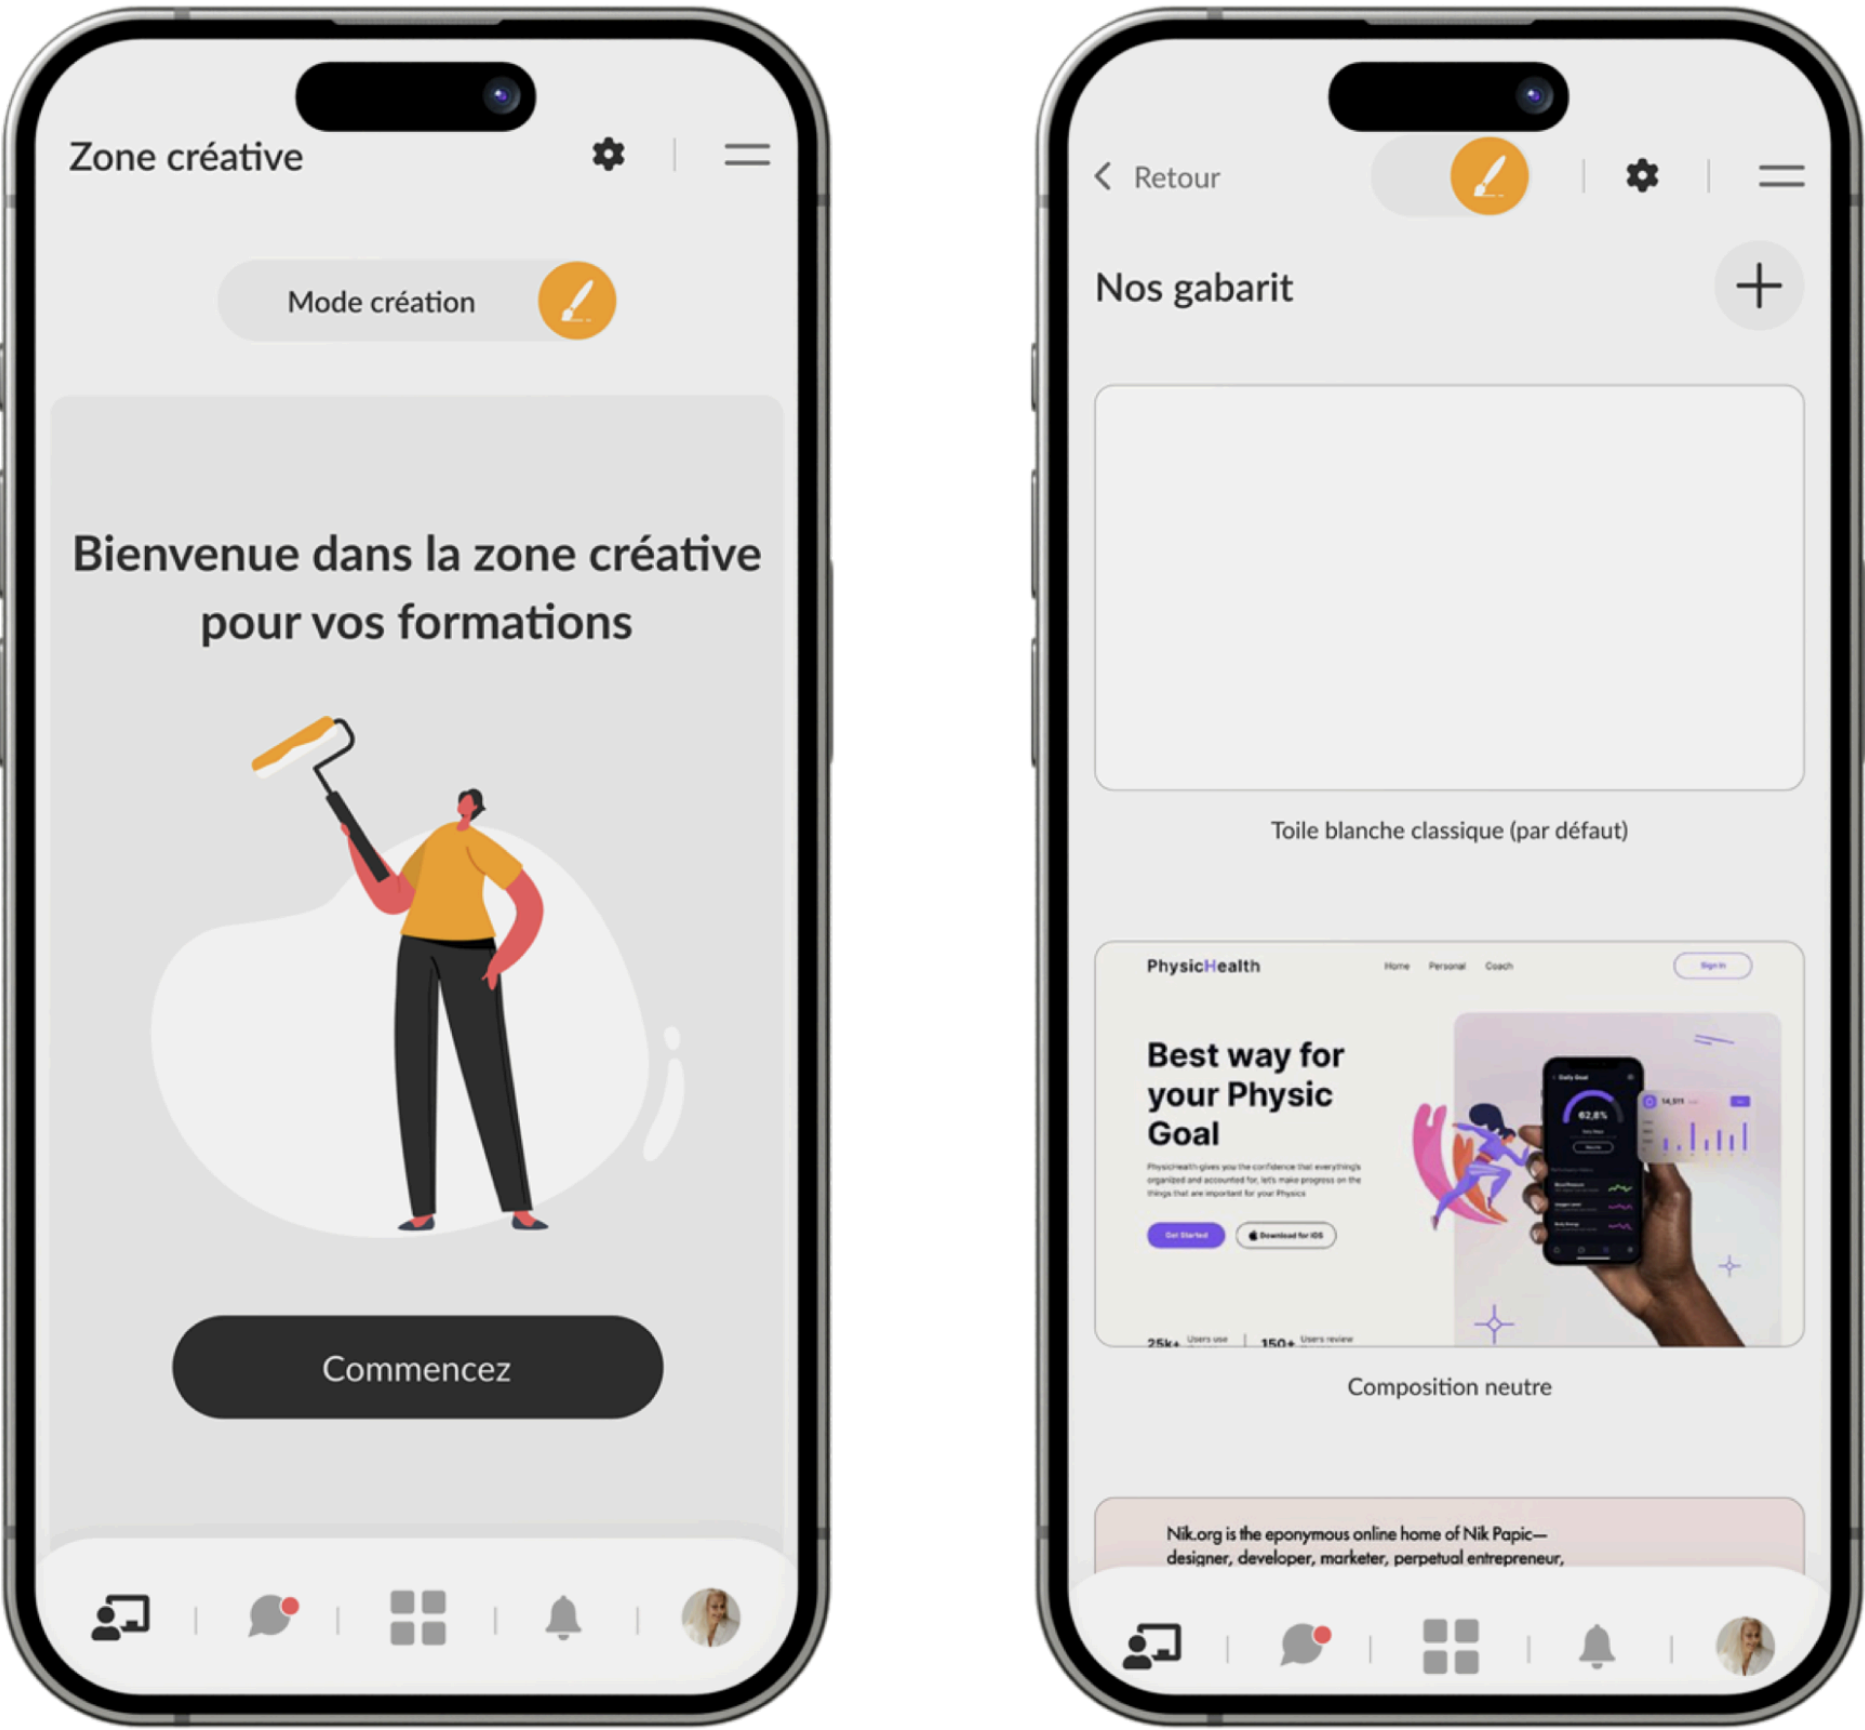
Zone créative

Mode création

Bienvenue dans la zone créative pour vos formations

Commencez

Retour

Nos gabarit

Toile blanche classique (par défaut)

PhysicHealth

Home Personal Coach

Sign in

Best way for your Physic Goal

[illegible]

Get Started

Download for iOS

25k+ Users use

150+ Users review

Composition neutre

Nik.org is the eponymous online home of Nik Papic—designer, developer, marketer, perpetual entrepreneur,